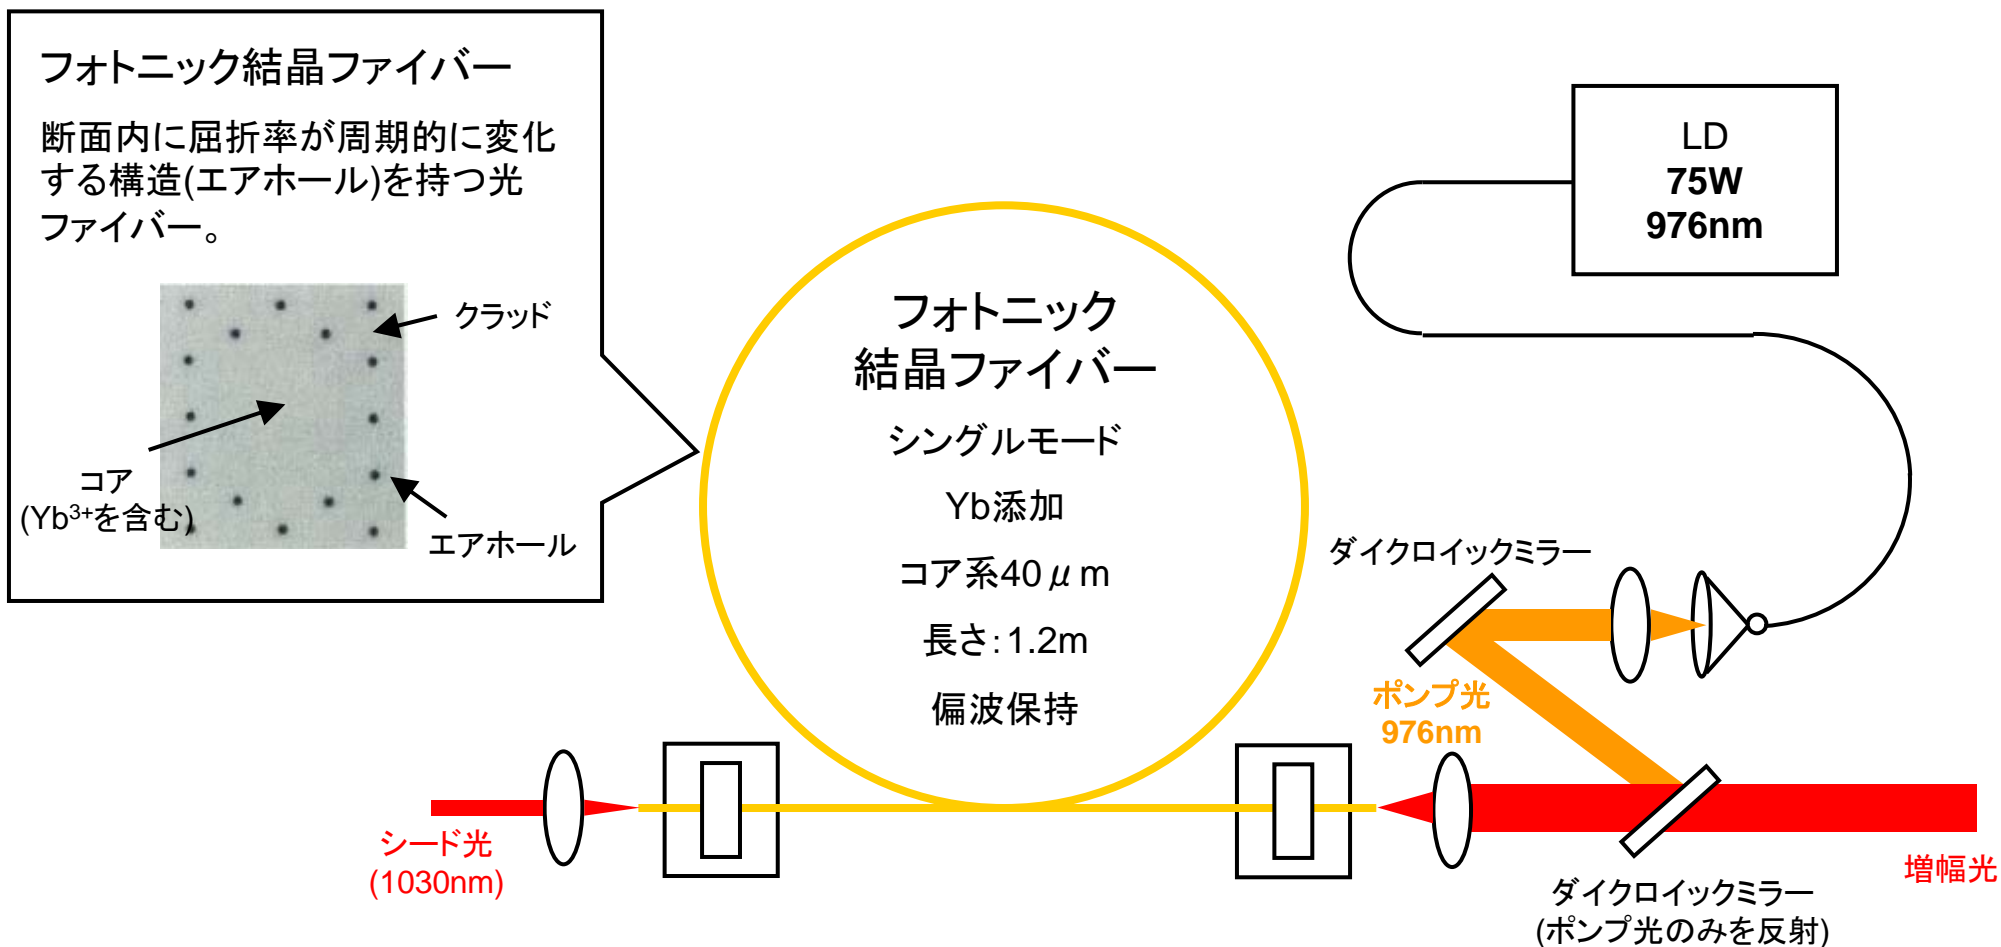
フォトニック結晶ファイバー

断面内に屈折率が周期的に変化する構造(エアホール)を持つ光ファイバー。

クラッド

コア
(Yb$^{3+}$を含む)

エアホール

LD
75W
976nm

フォトニック
結晶ファイバー

シングルモード

Yb添加

コア系40μm

長さ:1.2m

偏波保持

ダイクロイックミラー

ポンプ光
976nm

シード光
(1030nm)

ダイクロイックミラー
(ポンプ光のみを反射)

増幅光